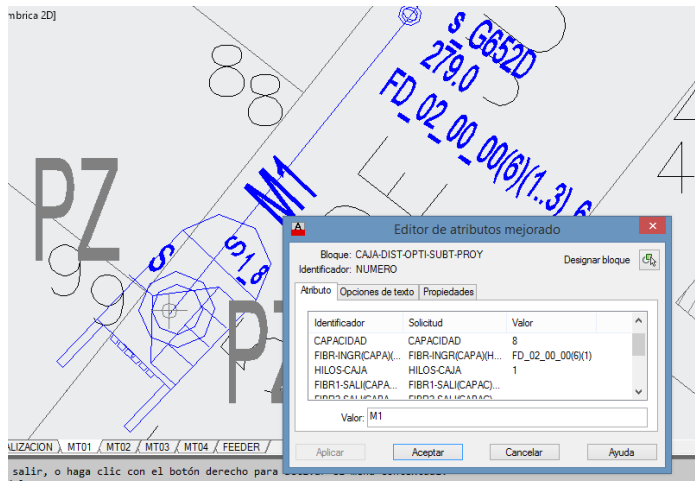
mbrica 2D]

S G652D
279.0
FD_02_00_00(6)(1..3) 6
M1
S
S1.8
PZ
9
88
PZ

Editor de atributos mejorado

Bloque: CAJA-DIST-OPTI-SUBT-PROY
Identificador: NUMERO
Designar bloque

Atributo | Opciones de texto | Propiedades

| Identificador | Solicitud | Valor |
|---|---|---|
| CAPACIDAD | CAPACIDAD | 8 |
| FIBR-INGR(CAPA)(... | FIBR-INGR(CAPA)(H... | FD_02_00_00(6)(1) |
| HILOS-CAJA | HILOS-CAJA | 1 |
| FIBR1-SALI(CAPA... | FIBR1-SALI(CAPAC)... | |
| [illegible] | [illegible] | |

Valor: M1

Aplicar | Aceptar | Cancelar | Ayuda

LIZACION | MT01 | MT02 | MT03 | MT04 | FEEDER

salir, o haga clic con el botón derecho para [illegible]